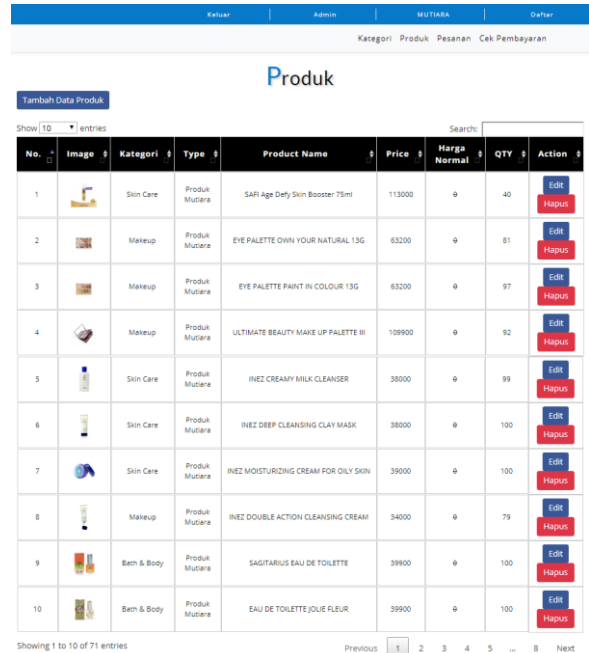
Keluar Admin MUTIARA Daftar

Kategori Produk Pesanan Cek Pembayaran

Produk

Tambah Data Produk

Show 10 entries

Search:

| No. | Image | Kategori | Type | Product Name | Price | Harga Normal | QTY | Action |
|---|---|---|---|---|---|---|---|---|
| 1 | | Skin Care | Produk Mutiara | SAFI Age Defy Skin Booster 75ml | 113000 | 0 | 40 | Edit Hapus |
| 2 | | Makeup | Produk Mutiara | EYE PALETTE OWN YOUR NATURAL 13G | 63200 | 0 | 81 | Edit Hapus |
| 3 | | Makeup | Produk Mutiara | EYE PALETTE PAINT IN COLOUR 13G | 63200 | 0 | 97 | Edit Hapus |
| 4 | | Makeup | Produk Mutiara | ULTIMATE BEAUTY MAKE UP PALETTE III | 109900 | 0 | 92 | Edit Hapus |
| 5 | | Skin Care | Produk Mutiara | INEZ CREAMY MILK CLEANSER | 38000 | 0 | 99 | Edit Hapus |
| 6 | | Skin Care | Produk Mutiara | INEZ DEEP CLEANSING CLAY MASK | 38000 | 0 | 100 | Edit Hapus |
| 7 | | Skin Care | Produk Mutiara | INEZ MOISTURIZING CREAM FOR OILY SKIN | 39000 | 0 | 100 | Edit Hapus |
| 8 | | Makeup | Produk Mutiara | INEZ DOUBLE ACTION CLEANSING CREAM | 34000 | 0 | 79 | Edit Hapus |
| 9 | | Bath & Body | Produk Mutiara | SAGITARIUS EAU DE TOILETTE | 39900 | 0 | 100 | Edit Hapus |
| 10 | | Bath & Body | Produk Mutiara | EAU DE TOILETTE JOLIE FLEUR | 39900 | 0 | 100 | Edit Hapus |

Showing 1 to 10 of 71 entries

Previous 1 2 3 4 5 ... 8 Next